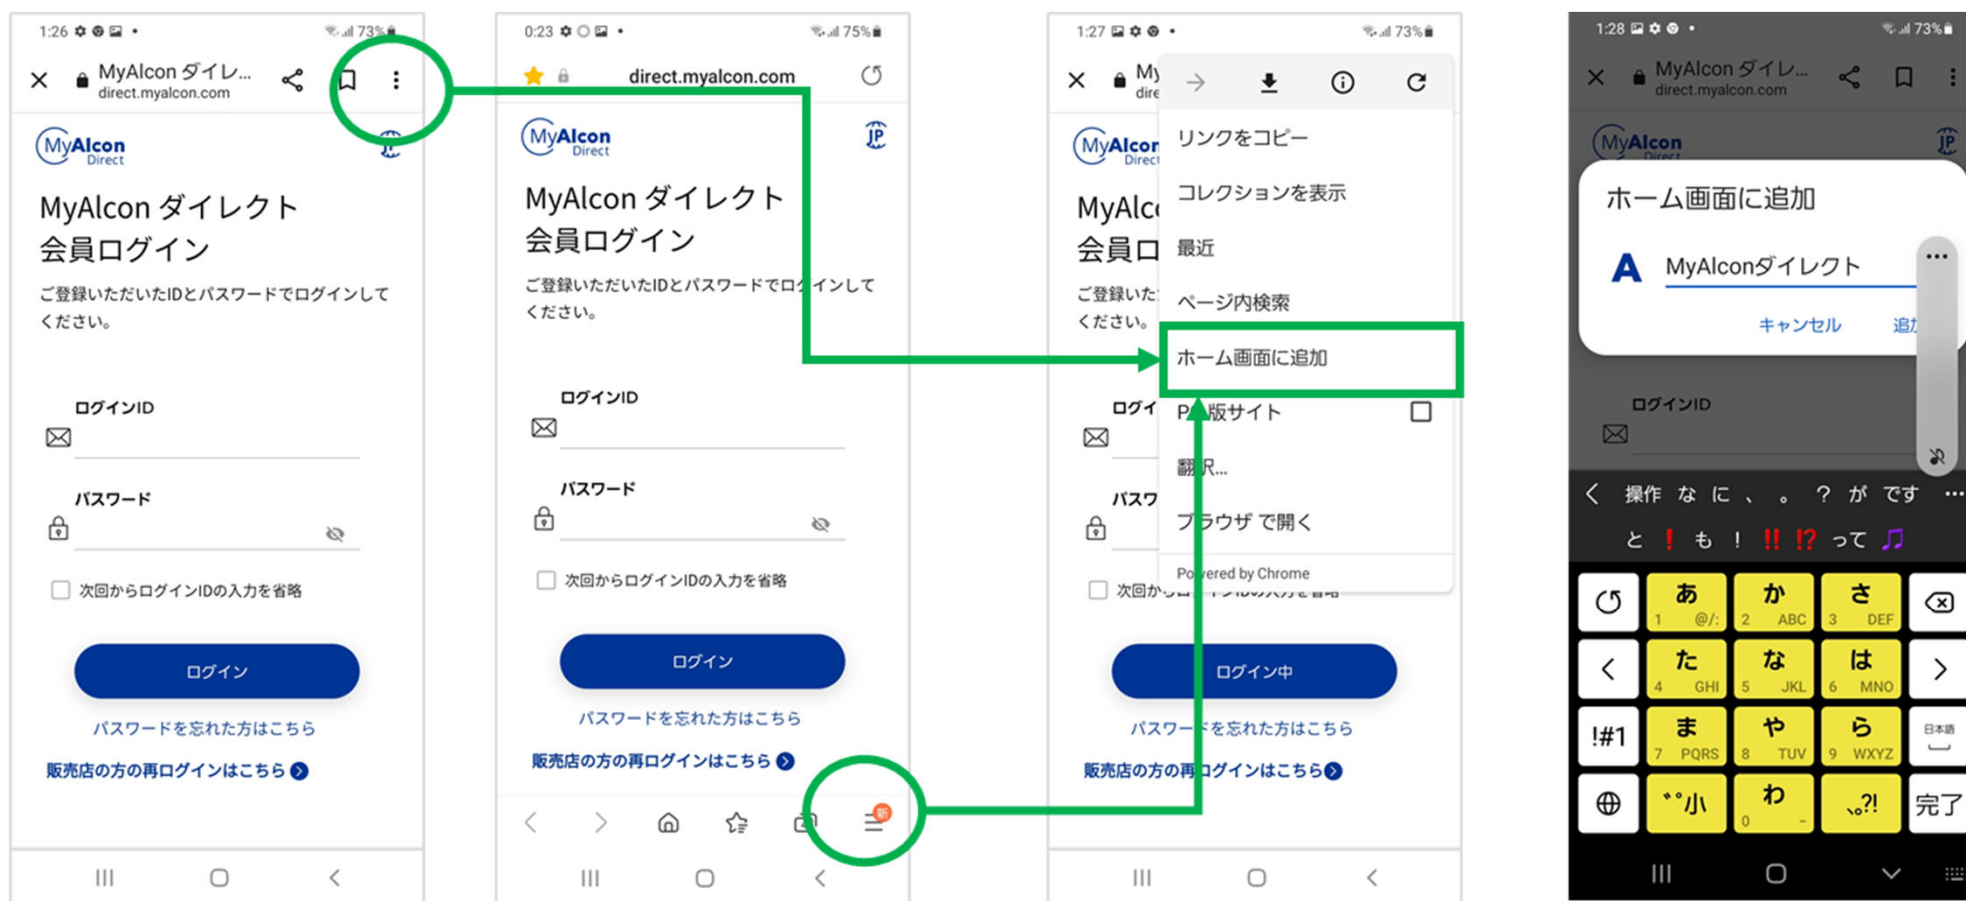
1:26 73%

MyAlcon ダイレ...
direct.myalcon.com

MyAlcon Direct

MyAlcon ダイレクト
会員ログイン

ご登録いただいたIDとパスワードでログインしてください。

ログインID

パスワード

次回からログインIDの入力を省略

ログイン

パスワードを忘れた方はこちら

販売店の方の再ログインはこちら

0:23 75%

direct.myalcon.com

MyAlcon Direct

JP

MyAlcon ダイレクト
会員ログイン

ご登録いただいたIDとパスワードでログインしてください。

ログインID

パスワード

次回からログインIDの入力を省略

ログイン

パスワードを忘れた方はこちら

販売店の方の再ログインはこちら

新

1:27 73%

My
dire

MyAlcon Direct

MyAlc
会員ロ

ご登録いた
ください。

ログイ

パスワ

次回から

リンクをコピー
コレクションを表示
最近
ページ内検索
ホーム画面に追加
PC版サイト
翻訳...
ブラウザ で開く
Powered by Chrome

ログイン中

パスワードを忘れた方はこちら

販売店の方の再ログインはこちら

1:28 73%

MyAlcon ダイレ...
direct.myalcon.com

MyAlcon

ホーム画面に追加

A MyAlconダイレクト

キャンセル 追

ログインID

操作 な に 、 。 ？ が です
と ！ も ！ ‼ ⁉ って ♪

あ 1 @/:
か 2 ABC
さ 3 DEF
た 4 GHI
な 5 JKL
は 6 MNO
!#1
ま 7 PQRS
や 8 TUV
ら 9 WXYZ
日本語
゛゜小
わ 0
、。?!
完了